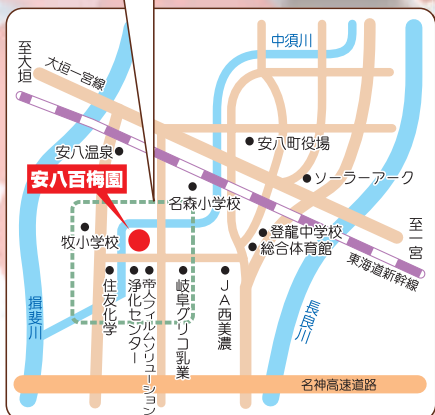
至大垣

大垣一宮線

中須川

安八温泉

安八町役場

ソーラーアーク

安八百梅園

名森小学校

登龍中学校

総合体育館

至一宮

牧小学校

東海道新幹線

揖斐川

住友化学

帝人フィルムソリューション

浄化センター

岐阜グリコ乳業

JA西美濃

長良川

名神高速道路